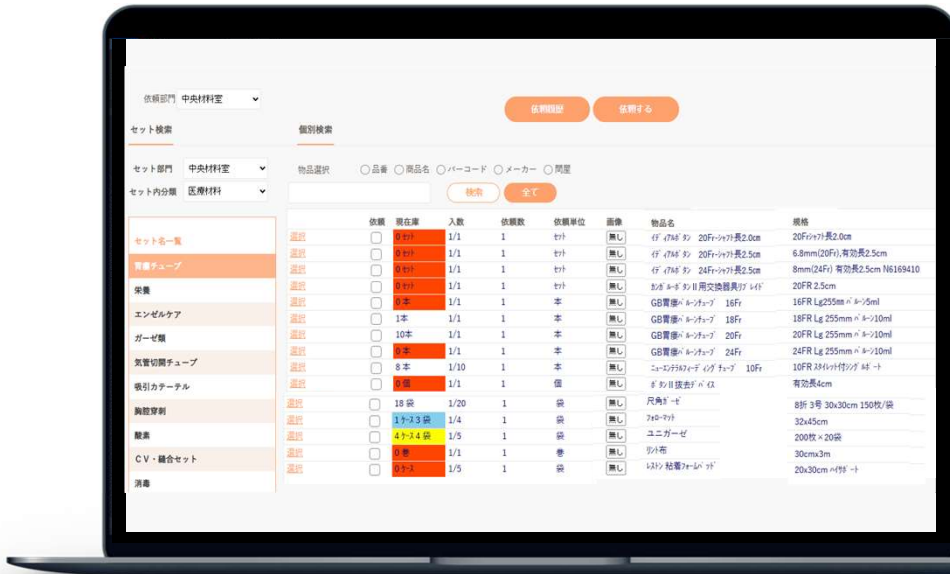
依頼部門 中央材料室

依頼履歴 依頼する

セット検索

個別検索

セット部門 中央材料室

セット内分類 医療材料

物品選択 ○品番 ○商品名 ○バーコード ○メーカー ○間屋

検索 全て

セット名一覧

胃腸チューブ

栄養

エンゼルケア

ガーゼ類

気管切開チューブ

吸引カテーテル

胸腔穿刺

酸素

CV・縫合セット

消毒

| | 依頼 | 現在庫 | 入数 | 依頼数 | 依頼単位 | 画像 | 物品名 | 規格 |
|---|---|---|---|---|---|---|---|---|
| 選択 | | 0 ｾｯﾄ | 1/1 | 1 | ｾｯﾄ | 無し | ｲﾃﾞｨｱﾙﾎﾞﾀﾝ 20Frｼｬﾌﾄ長2.0cm | 20Frｼｬﾌﾄ長2.0cm |
| 選択 | | 0 ｾｯﾄ | 1/1 | 1 | ｾｯﾄ | 無し | ｲﾃﾞｨｱﾙﾎﾞﾀﾝ 20Frｼｬﾌﾄ長2.5cm | 6.8mm(20Fr),有効長2.5cm |
| 選択 | | 0 ｾｯﾄ | 1/1 | 1 | ｾｯﾄ | 無し | ｲﾃﾞｨｱﾙﾎﾞﾀﾝ 24Frｼｬﾌﾄ長2.5cm | 8mm(24Fr) 有効長2.5cm N6169410 |
| 選択 | | 0 ｾｯﾄ | 1/1 | 1 | ｾｯﾄ | 無し | ｶﾝｶﾞﾙｰﾎﾞﾀﾝII用交換器具ﾘﾌﾞﾚｲﾄﾞ | 20FR 2.5cm |
| 選択 | | 0 本 | 1/1 | 1 | 本 | 無し | GB胃瘻ﾊﾞﾙｰﾝﾁｭｰﾌﾞ 16Fr | 16FR Lg255mm ﾊﾞﾙｰﾝ5ml |
| 選択 | | 1本 | 1/1 | 1 | 本 | 無し | GB胃瘻ﾊﾞﾙｰﾝﾁｭｰﾌﾞ 18Fr | 18FR Lg 255mm ﾊﾞﾙｰﾝ10ml |
| 選択 | | 10本 | 1/1 | 1 | 本 | 無し | GB胃瘻ﾊﾞﾙｰﾝﾁｭｰﾌﾞ 20Fr | 20FR Lg 255mm ﾊﾞﾙｰﾝ10ml |
| 選択 | | 0 本 | 1/1 | 1 | 本 | 無し | GB胃瘻ﾊﾞﾙｰﾝﾁｭｰﾌﾞ 24Fr | 24FR Lg 255mm ﾊﾞﾙｰﾝ10ml |
| 選択 | | 8 本 | 1/10 | 1 | 本 | 無し | ﾆｭｰｴﾝﾃﾗﾙﾌｨｰﾃﾞｨﾝｸﾞﾁｭｰﾌﾞ 10Fr | 10FR ｽﾀｲﾚｯﾄ付ｼﾝｸﾞﾙﾎﾟｰﾄ |
| 選択 | | 0 個 | 1/1 | 1 | 個 | 無し | ﾎﾞﾀﾝII抜去ﾃﾞﾊﾞｲｽ | 有効長4cm |
| 選択 | | 18 袋 | 1/20 | 1 | 袋 | 無し | 尺角ｶﾞｰｾﾞ | 8折 3号 30x30cm 150枚/袋 |
| 選択 | | 1ケース3袋 | 1/4 | 1 | 袋 | 無し | ﾌｫｰﾏｯﾄ | 32x45cm |
| 選択 | | 4ケース4袋 | 1/5 | 1 | 袋 | 無し | ユニガーゼ | 200枚×20袋 |
| 選択 | | 0 巻 | 1/1 | 1 | 巻 | 無し | ﾘﾝﾄ布 | 30cmx3m |
| 選択 | | 0 ケース | 1/5 | 1 | 袋 | 無し | ﾚｽﾄﾝ 粘着ﾌｫｰﾑﾊﾟｯﾄﾞ | 20x30cm ﾍｲｶﾞｰﾄ |